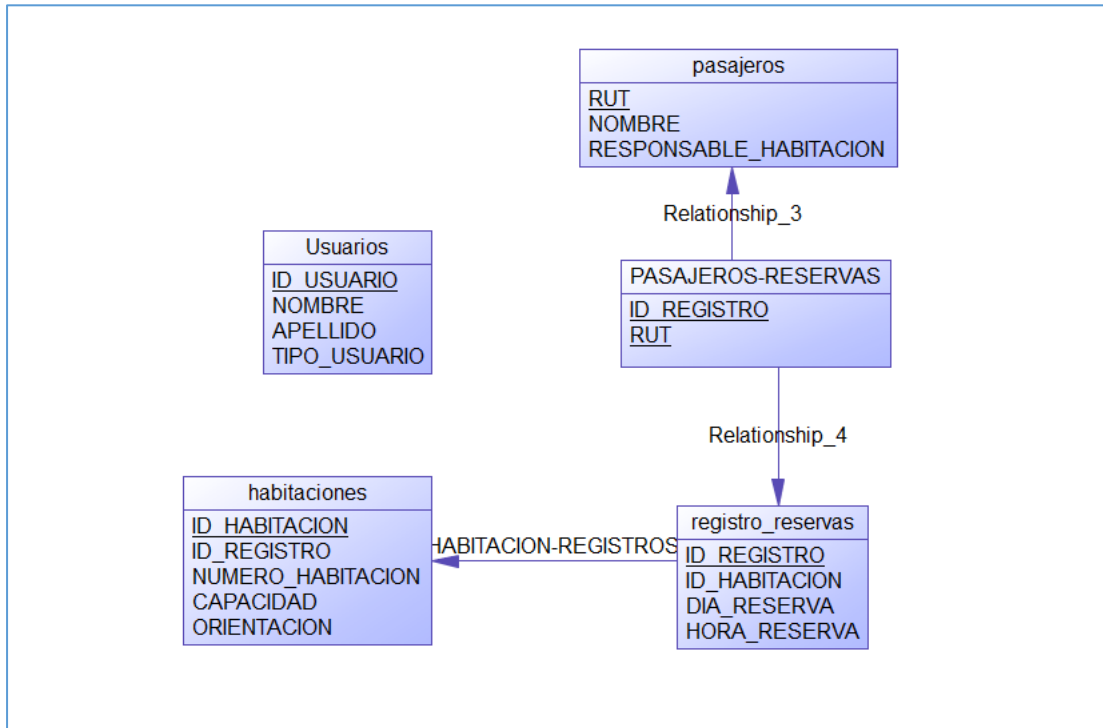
pasajeros

RUT
NOMBRE
RESPONSABLE_HABITACION

Relationship_3

Usuarios

ID_USUARIO
NOMBRE
APELLIDO
TIPO_USUARIO

PASAJEROS-RESERVAS

ID_REGISTRO
RUT

Relationship_4

habitaciones

ID_HABITACION
ID_REGISTRO
NUMERO_HABITACION
CAPACIDAD
ORIENTACION

HABITACION-REGISTROS

registro_reservas

ID_REGISTRO
ID_HABITACION
DIA_RESERVA
HORA_RESERVA